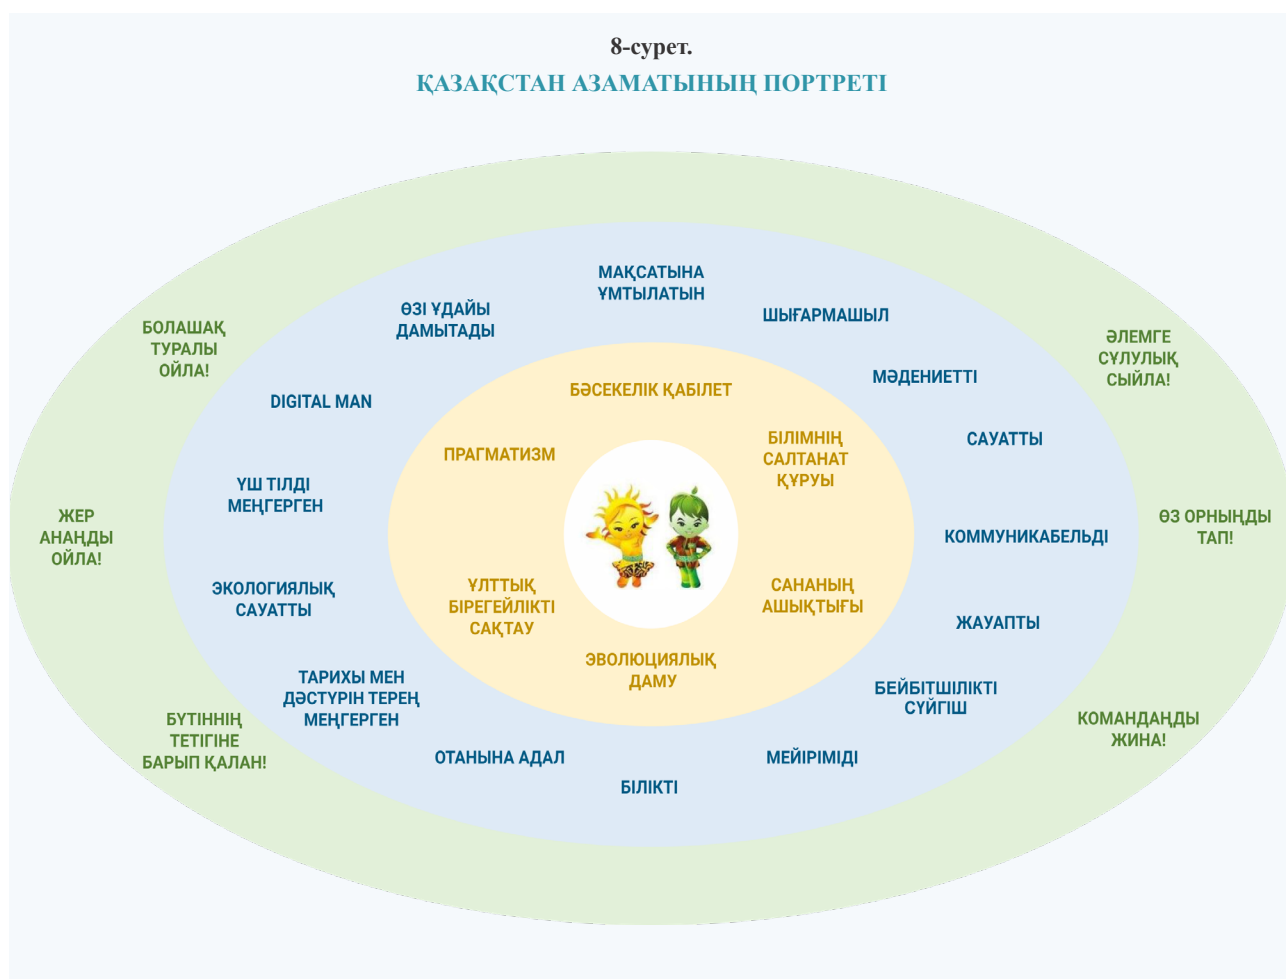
8-сурет.
ҚАЗАҚСТАН АЗАМАТЫНЫҢ ПОРТРЕТІ

МАҚСАТЫНА ҰМТЫЛАТЫН

ӨЗІ ҰДАЙЫ ДАМЫТАДЫ

ШЫҒАРМАШЫЛ

БОЛАШАҚ ТУРАЛЫ ОЙЛА!

ӘЛЕМГЕ СҰЛУЛЫҚ СЫЙЛА!

МӘДЕНИЕТТІ

БӘСЕКЕЛІК ҚАБІЛЕТ

DIGITAL MAN

САУАТТЫ

ПРАГМАТИЗМ

БІЛІМНІҢ САЛТАНАТ ҚҰРУЫ

ҮШ ТІЛДІ МЕҢГЕРГЕН

ЖЕР АНАҢДЫ ОЙЛА!

ӨЗ ОРНЫҢДЫ ТАП!

КОММУНИКАБЕЛЬДІ

ЭКОЛОГИЯЛЫҚ САУАТТЫ

ҰЛТТЫҚ БІРЕГЕЙЛІКТІ САҚТАУ

САНАНЫҢ АШЫҚТЫҒЫ

ЖАУАПТЫ

ЭВОЛЮЦИЯЛЫҚ ДАМУ

ТАРИХЫ МЕН ДӘСТҮРІН ТЕРЕҢ МЕҢГЕРГЕН

БЕЙБІТШІЛІКТІ СҮЙГІШ

БҮТІННІҢ ТЕТІГІНЕ БАРЫП ҚАЛАН!

КОМАНДАҢДЫ ЖИНА!

ОТАНЫНА АДАЛ

МЕЙІРІМІДІ

БІЛІКТІ